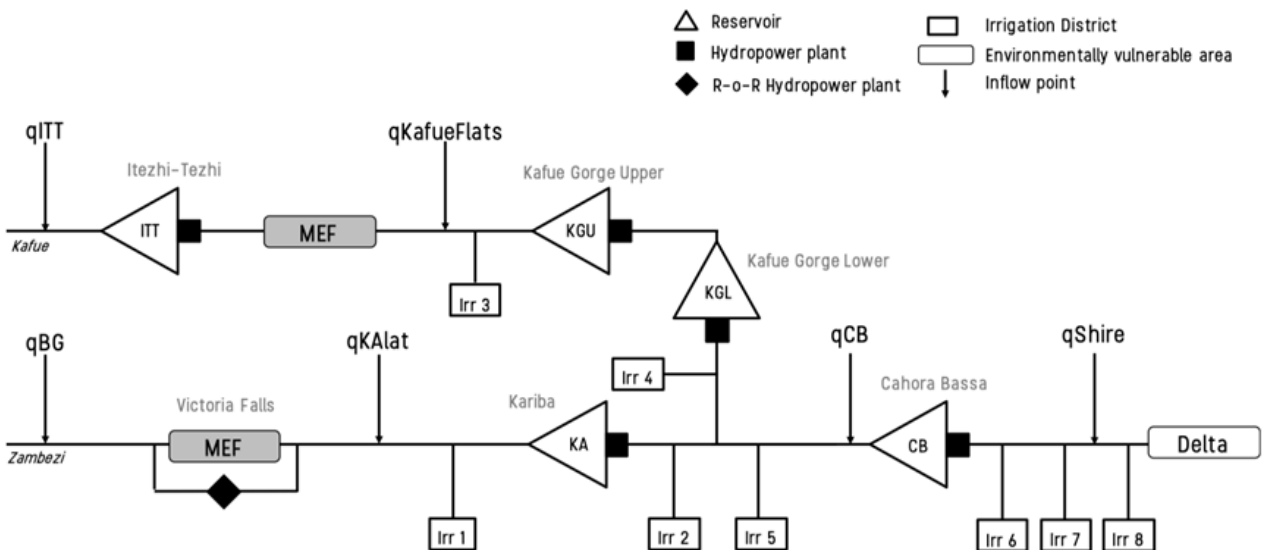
Reservoir
Hydropower plant
R-o-R Hydropower plant
Irrigation District
Environmentally vulnerable area
Inflow point

qITT
Itezhi-Tezhi
ITT
MEF
qKafueFlats
Kafue Gorge Upper
KGU
Kafue
Irr 3
Kafue Gorge Lower
KGL

qBG
qKAlat
qCB
qShire
Victoria Falls
MEF
Kariba
KA
Irr 4
Cahora Bassa
CB
Delta
Zambezi
Irr 1
Irr 2
Irr 5
Irr 6
Irr 7
Irr 8